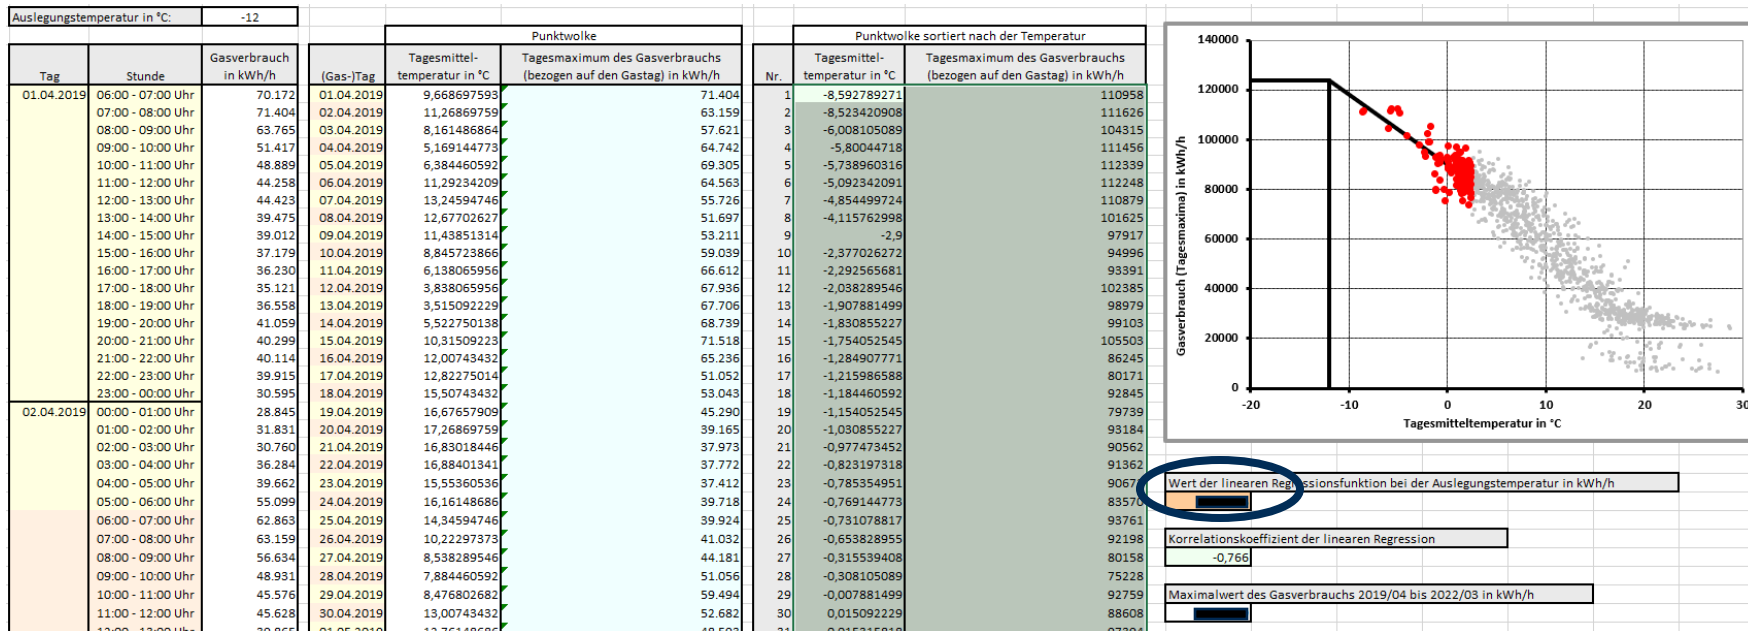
Auslegungstemperatur in °C: | -12

| Tag | Stunde | Gasverbrauch in kWh/h |
|---|---|---|
| 01.04.2019 | 06:00 - 07:00 Uhr | 70.172 |
| | 07:00 - 08:00 Uhr | 71.404 |
| | 08:00 - 09:00 Uhr | 63.765 |
| | 09:00 - 10:00 Uhr | 51.417 |
| | 10:00 - 11:00 Uhr | 48.889 |
| | 11:00 - 12:00 Uhr | 44.258 |
| | 12:00 - 13:00 Uhr | 44.423 |
| | 13:00 - 14:00 Uhr | 39.475 |
| | 14:00 - 15:00 Uhr | 39.012 |
| | 15:00 - 16:00 Uhr | 37.179 |
| | 16:00 - 17:00 Uhr | 36.230 |
| | 17:00 - 18:00 Uhr | 35.121 |
| | 18:00 - 19:00 Uhr | 36.558 |
| | 19:00 - 20:00 Uhr | 41.059 |
| | 20:00 - 21:00 Uhr | 40.299 |
| | 21:00 - 22:00 Uhr | 40.114 |
| | 22:00 - 23:00 Uhr | 39.915 |
| | 23:00 - 00:00 Uhr | 30.595 |
| 02.04.2019 | 00:00 - 01:00 Uhr | 28.845 |
| | 01:00 - 02:00 Uhr | 31.831 |
| | 02:00 - 03:00 Uhr | 30.760 |
| | 03:00 - 04:00 Uhr | 36.284 |
| | 04:00 - 05:00 Uhr | 39.662 |
| | 05:00 - 06:00 Uhr | 55.099 |
| | 06:00 - 07:00 Uhr | 62.863 |
| | 07:00 - 08:00 Uhr | 63.159 |
| | 08:00 - 09:00 Uhr | 56.634 |
| | 09:00 - 10:00 Uhr | 48.931 |
| | 10:00 - 11:00 Uhr | 45.576 |
| | 11:00 - 12:00 Uhr | 45.628 |

Punktwolke

| (Gas-)Tag | Tagesmittel-temperatur in °C | Tagesmaximum des Gasverbrauchs (bezogen auf den Gastag) in kWh/h |
|---|---|---|
| 01.04.2019 | 9,668697593 | 71.404 |
| 02.04.2019 | 11,26869759 | 63.159 |
| 03.04.2019 | 8,161486864 | 57.621 |
| 04.04.2019 | 5,169144773 | 64.742 |
| 05.04.2019 | 6,384460592 | 69.305 |
| 06.04.2019 | 11,29234209 | 64.563 |
| 07.04.2019 | 13,24594746 | 55.726 |
| 08.04.2019 | 12,67702627 | 51.697 |
| 09.04.2019 | 11,43851314 | 53.211 |
| 10.04.2019 | 8,845723866 | 59.039 |
| 11.04.2019 | 6,138065956 | 66.612 |
| 12.04.2019 | 3,838065956 | 67.936 |
| 13.04.2019 | 3,515092229 | 67.706 |
| 14.04.2019 | 5,522750138 | 68.739 |
| 15.04.2019 | 10,31509223 | 71.518 |
| 16.04.2019 | 12,00743432 | 65.236 |
| 17.04.2019 | 12,82275014 | 51.052 |
| 18.04.2019 | 15,50743432 | 53.043 |
| 19.04.2019 | 16,67657909 | 45.290 |
| 20.04.2019 | 17,26869759 | 39.165 |
| 21.04.2019 | 16,83018446 | 37.973 |
| 22.04.2019 | 16,88401341 | 37.772 |
| 23.04.2019 | 15,55360536 | 37.412 |
| 24.04.2019 | 16,16148686 | 39.718 |
| 25.04.2019 | 14,34594746 | 39.924 |
| 26.04.2019 | 10,22297373 | 41.032 |
| 27.04.2019 | 8,538289546 | 44.181 |
| 28.04.2019 | 7,884460592 | 51.056 |
| 29.04.2019 | 8,476802682 | 59.494 |
| 30.04.2019 | 13,00743432 | 52.682 |

Punktwolke sortiert nach der Temperatur

| Nr. | Tagesmittel-temperatur in °C | Tagesmaximum des Gasverbrauchs (bezogen auf den Gastag) in kWh/h |
|---|---|---|
| 1 | -8,592789271 | 110958 |
| 2 | -8,523420908 | 111626 |
| 3 | -6,008105089 | 104315 |
| 4 | -5,80044718 | 111456 |
| 5 | -5,738960316 | 112339 |
| 6 | -5,092342091 | 112248 |
| 7 | -4,854499724 | 110879 |
| 8 | -4,115762998 | 101625 |
| 9 | -2,9 | 97917 |
| 10 | -2,377026272 | 94996 |
| 11 | -2,292565681 | 93391 |
| 12 | -2,038289546 | 102385 |
| 13 | -1,907881499 | 98979 |
| 14 | -1,830855227 | 99103 |
| 15 | -1,754052545 | 105503 |
| 16 | -1,284907771 | 86245 |
| 17 | -1,215986588 | 80171 |
| 18 | -1,184460592 | 92845 |
| 19 | -1,154052545 | 79739 |
| 20 | -1,030855227 | 93184 |
| 21 | -0,977473452 | 90562 |
| 22 | -0,823197318 | 91362 |
| 23 | -0,785354951 | 9067 |
| 24 | -0,769144773 | 83570 |
| 25 | -0,731078817 | 93761 |
| 26 | -0,653828955 | 92198 |
| 27 | -0,315539408 | 80158 |
| 28 | -0,308105089 | 75228 |
| 29 | -0,007881499 | 92759 |
| 30 | 0,015092229 | 88608 |

140000
120000
100000
80000
60000
40000
20000
0
-20 -10 0 10 20 30
Gasverbrauch (Tagesmaxima) in kWh/h
Tagesmitteltemperatur in °C

Wert der linearen Reg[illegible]ssionsfunktion bei der Auslegungstemperatur in kWh/h

Korrelationskoeffizient der linearen Regression
-0,766

Maximalwert des Gasverbrauchs 2019/04 bis 2022/03 in kWh/h